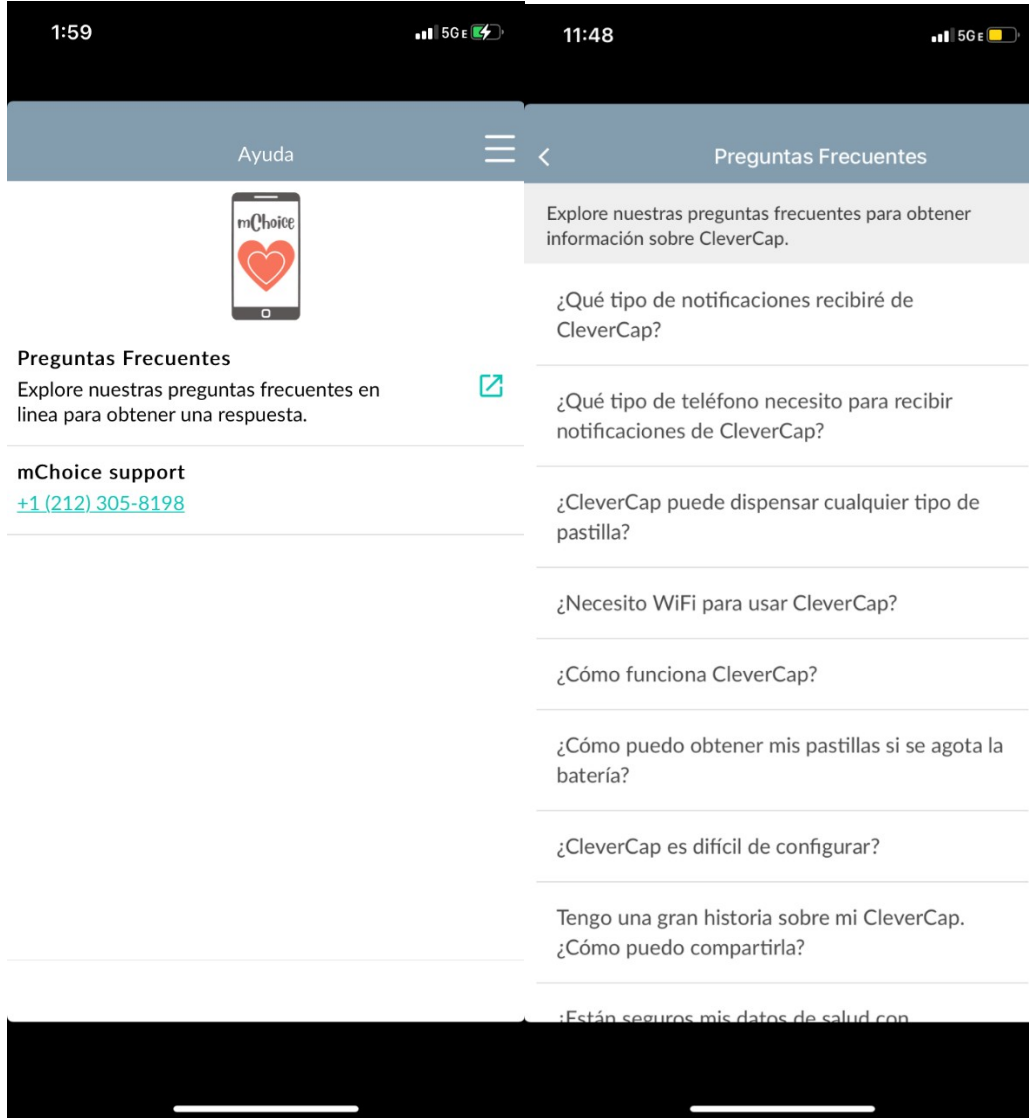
1:59

5G E

Ayuda

mChoice

Preguntas Frecuentes

Explore nuestras preguntas frecuentes en linea para obtener una respuesta.

mChoice support

+1 (212) 305-8198

11:48

5G E

Preguntas Frecuentes

Explore nuestras preguntas frecuentes para obtener información sobre CleverCap.

¿Qué tipo de notificaciones recibiré de CleverCap?

¿Qué tipo de teléfono necesito para recibir notificaciones de CleverCap?

¿CleverCap puede dispensar cualquier tipo de pastilla?

¿Necesito WiFi para usar CleverCap?

¿Cómo funciona CleverCap?

¿Cómo puedo obtener mis pastillas si se agota la batería?

¿CleverCap es difícil de configurar?

Tengo una gran historia sobre mi CleverCap. ¿Cómo puedo compartirla?

¿Están seguros mis datos de salud con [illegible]